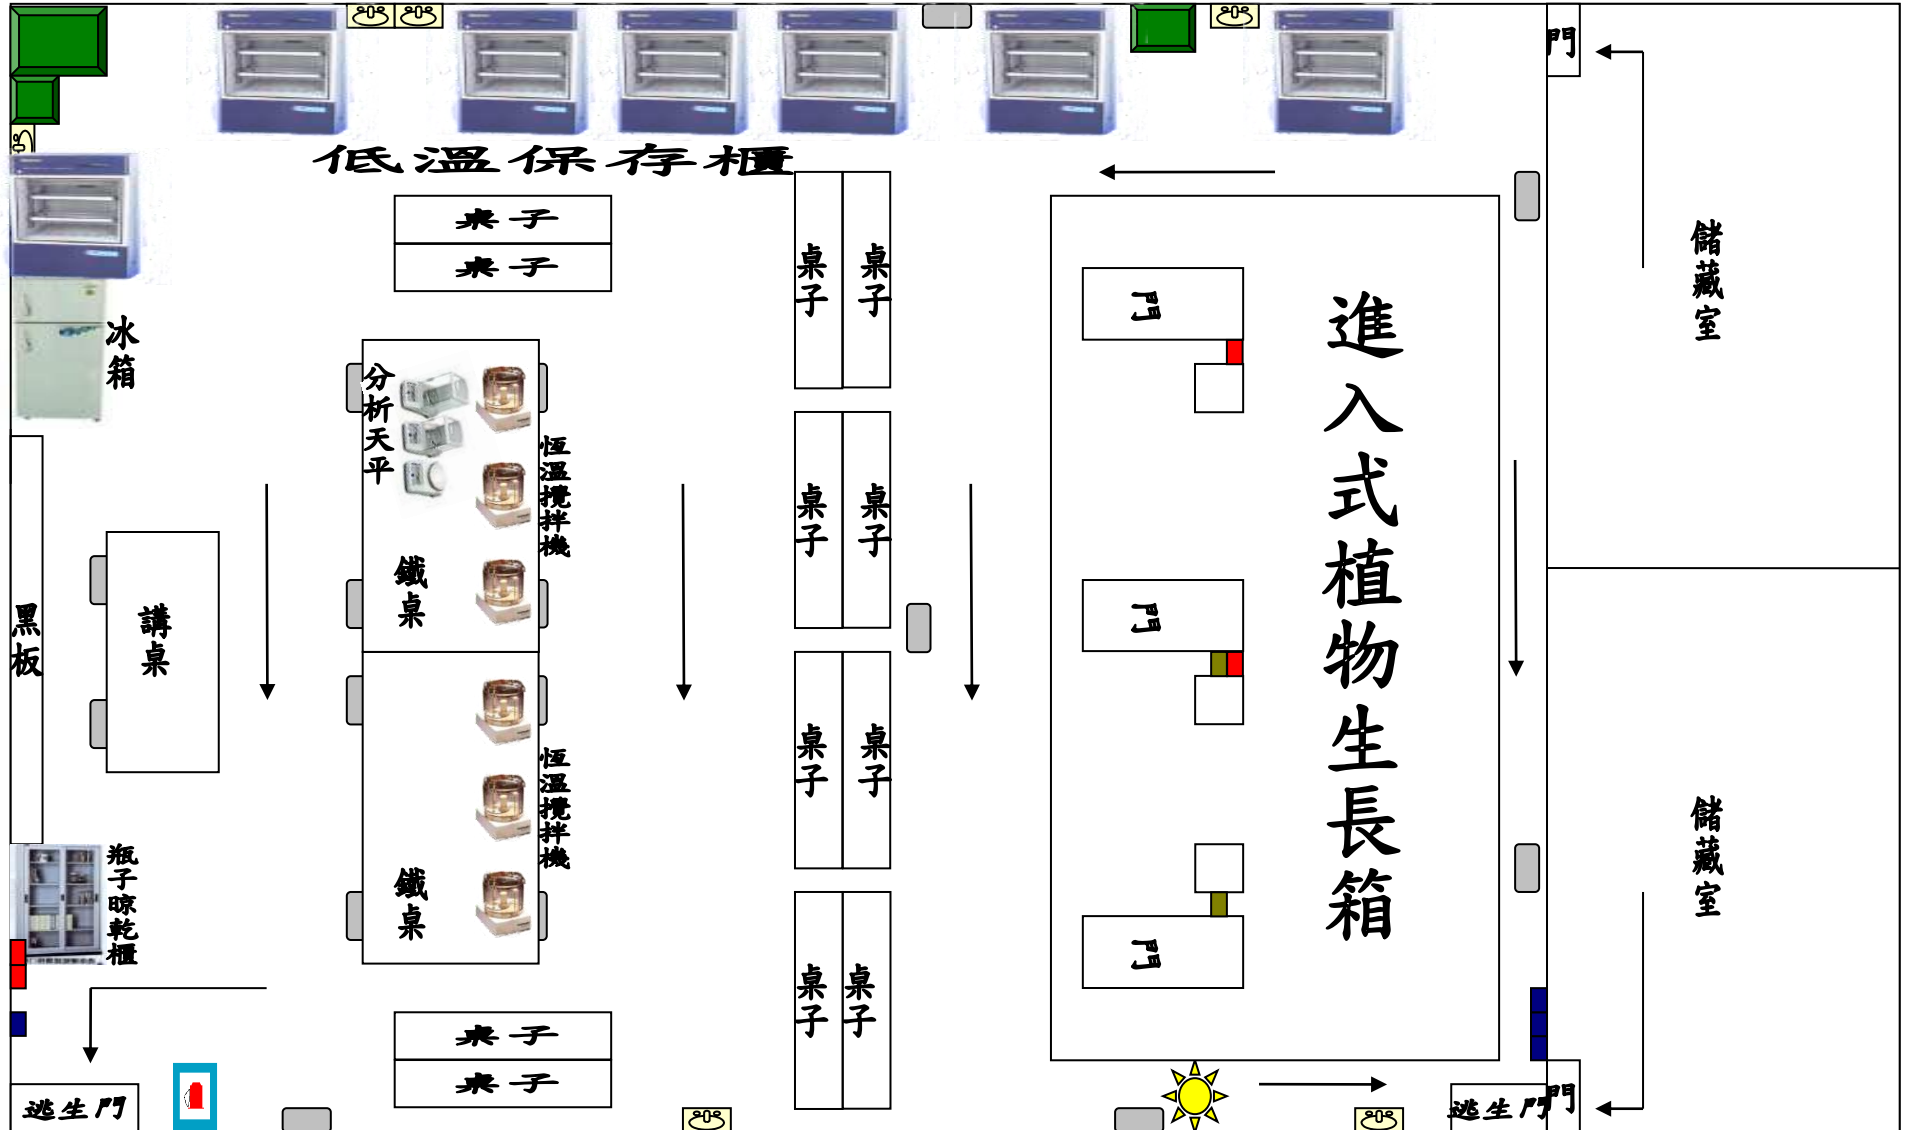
低溫保存櫃

門

桌子
桌子

桌子 桌子

冰箱

分析天平

恆溫攪拌機

鐵桌

門

進入式植物生長箱

儲藏室

桌子 桌子

黑板

講桌

門

恆溫攪拌機

鐵桌

桌子 桌子

儲藏室

瓶子晾乾櫃

門

桌子 桌子

桌子
桌子

逃生門

逃生門

門